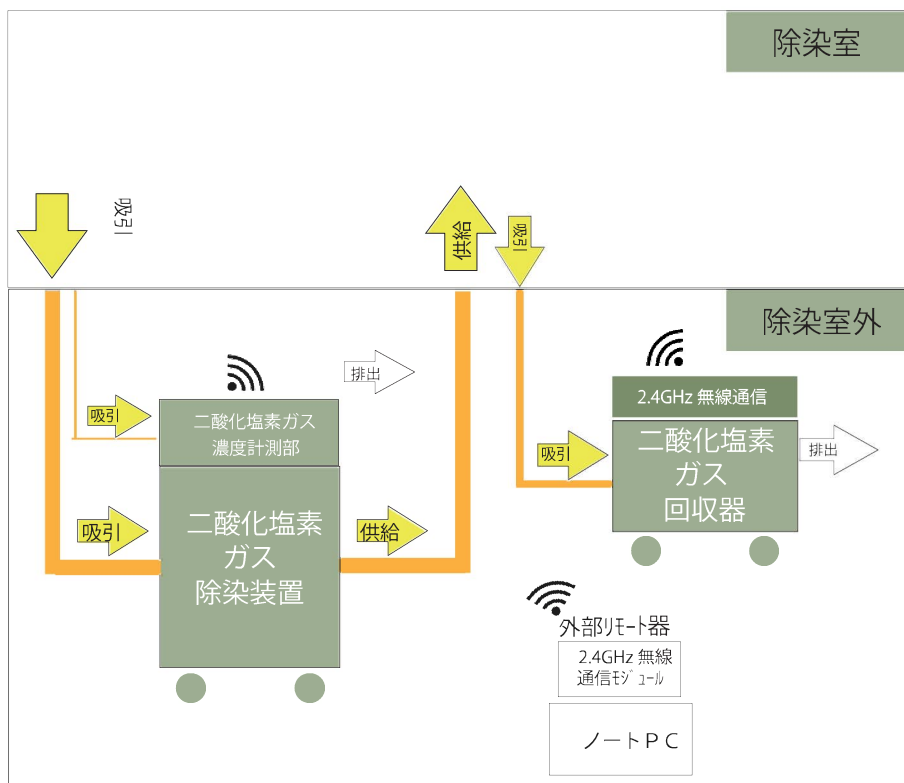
除染室

吸引

供給

吸引

除染室外

排出

吸引

二酸化塩素ガス
濃度計測部

吸引

二酸化塩素
ガス
除染装置

供給

2.4GHz 無線通信

吸引

二酸化塩素
ガス
回収器

排出

外部リモート器

2.4GHz 無線
通信モジュール

ノートＰＣ